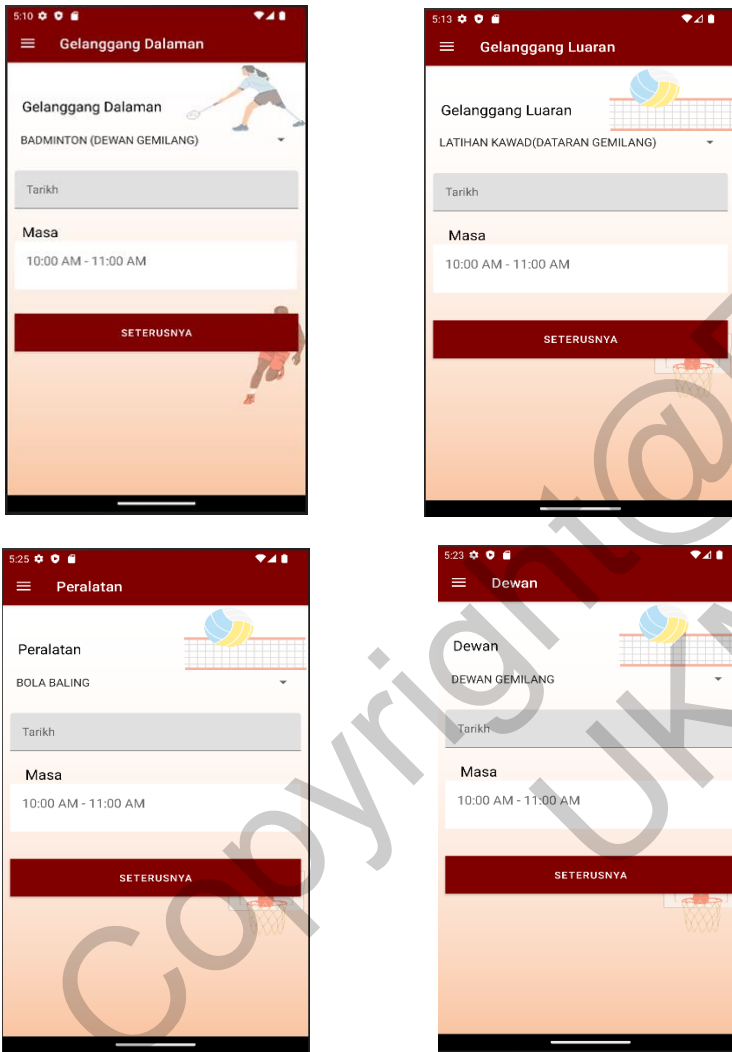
5:10

Gelanggang Dalaman

Gelanggang Dalaman

BADMINTON (DEWAN GEMILANG)

Tarikh

Masa

10:00 AM - 11:00 AM

SETERUSNYA

5:13

Gelanggang Luaran

Gelanggang Luaran

LATIHAN KAWAD(DATARAN GEMILANG)

Tarikh

Masa

10:00 AM - 11:00 AM

SETERUSNYA

5:25

Peralatan

Peralatan

BOLA BALING

Tarikh

Masa

10:00 AM - 11:00 AM

SETERUSNYA

5:23

Dewan

Dewan

DEWAN GEMILANG

Tarikh

Masa

10:00 AM - 11:00 AM

SETERUSNYA

Copyright@UKM